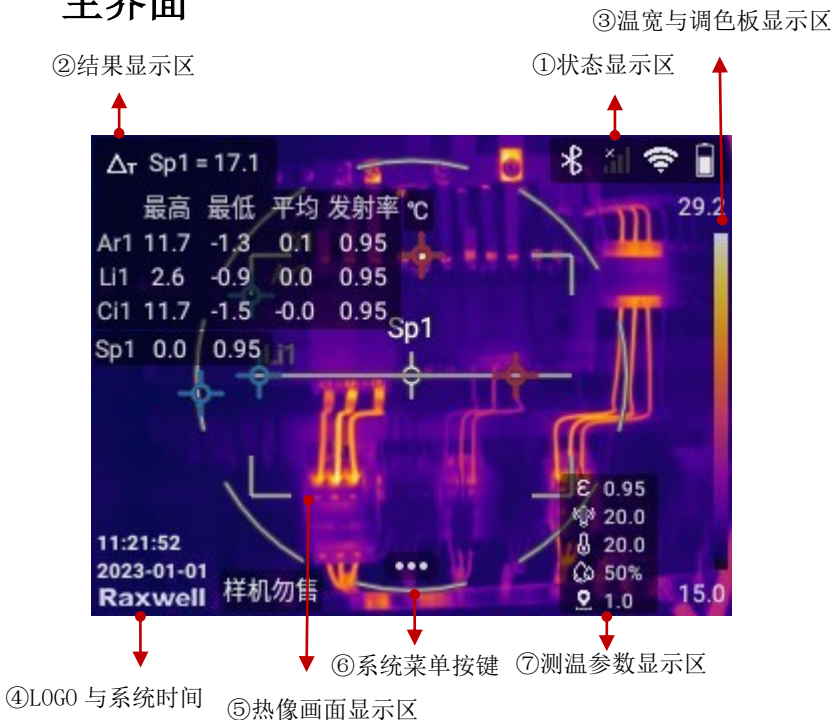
主界面

③温宽与调色板显示区

②结果显示区

①状态显示区

$\Delta_T$ Sp1 = 17.1

| | 最高 | 最低 | 平均 | 发射率 |
|---|---|---|---|---|
| Ar1 | 11.7 | -1.3 | 0.1 | 0.95 |
| Li1 | 2.6 | -0.9 | 0.0 | 0.95 |
| Ci1 | 11.7 | -1.5 | -0.0 | 0.95 |
| Sp1 | 0.0 | 0.95 | | |

℃

29.2

Sp1

Li1

ε 0.95

20.0

20.0

50%

1.0

15.0

11:21:52

2023-01-01

Raxwell

样机勿售

•••

⑥系统菜单按键

⑦测温参数显示区

④LOGO 与系统时间

⑤热像画面显示区